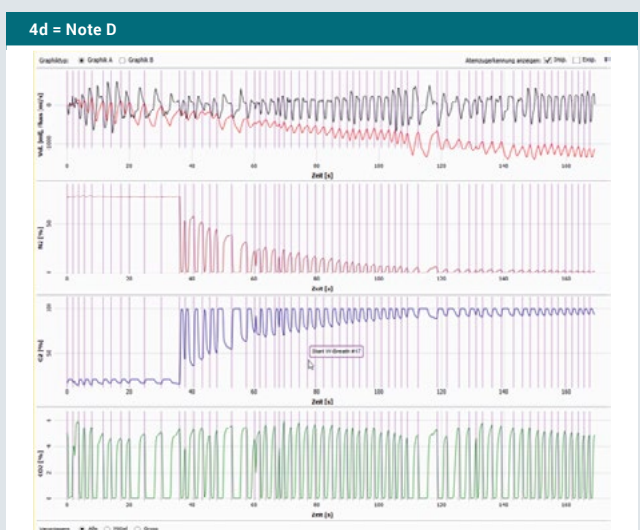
4d = Note D

Graphiktyp: Graphik A Graphik B

Atemzugerkennung anzeigen: Insp. Exsp.

Vol. [ml], Flow [ml/s]

0

1000

0 20 40 60 80 100 120 140 160

Zeit [s]

N2 [%]

50

0 20 40 60 80 100 120 140 160

Zeit [s]

O2 [%]

50

Start W-Breath #17

0 20 40 60 80 100 120 140 160

Zeit [s]

CO2 [%]

0 20 40 60 80 100 120 140 160

Zeit [s]